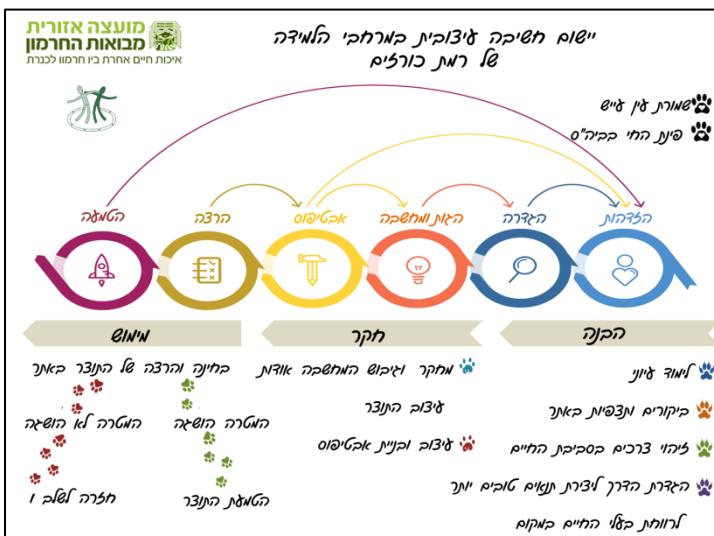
מועצה אזורית
מבואות החרמון
איכות חיים אחרת בין חרמון לכנרת

יישום חשיבה עיצובית במרחבי הלמידה
של רמת כורזים

שמורת עין עייש
פינת החי בביה"ס

הזדהות
הגדרה
הגות ומחשבה
אבטיפוס
הרצה
הטמעה

הבנה
חקר
מימוש

לימוד עיוני
ביקורים ותצפיות באתר
זיהוי צרכים בסביבת החיים
הגדרת הדרך ליצירת תנאים טובים יותר
לרווחת בעלי החיים במקום

מחקר וגיבוש המחשבה אודות
עיצוב התוצר
עיצוב ובניית אבטיפוס

בחינה והרצה של התוצר באתר
המטרה הושגה
הטמעת התוצר
המטרה לא הושגה
חזרה לשלב 1